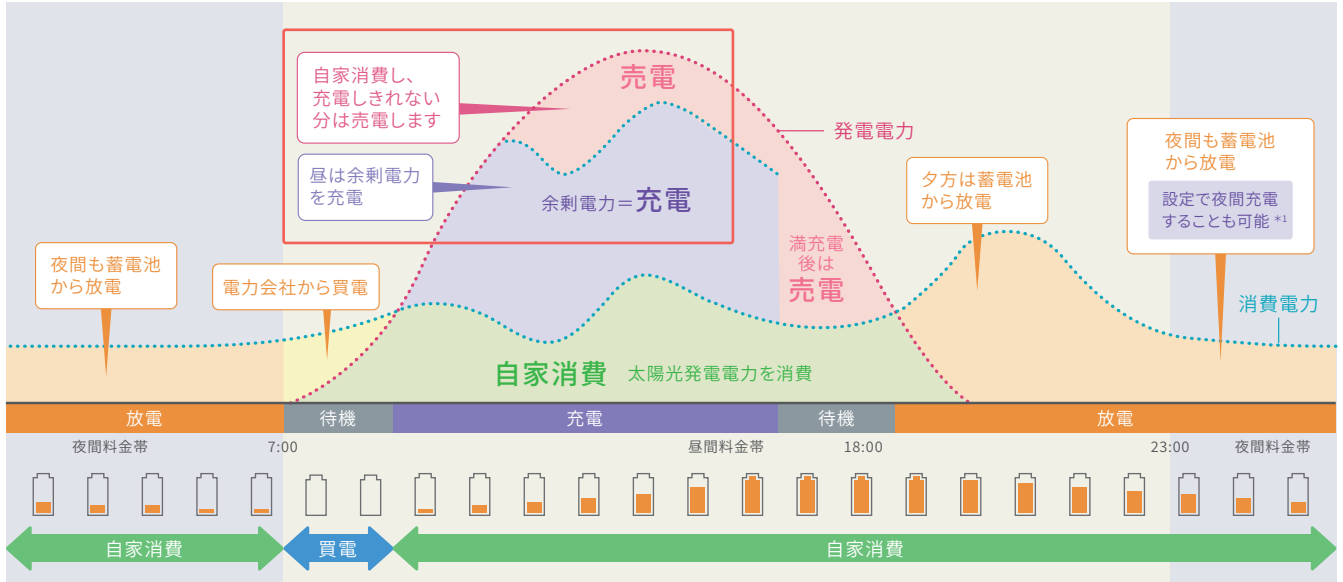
自家消費し、充電しきれない分は売電します

売電

昼は余剰電力を充電

余剰電力＝充電

発電電力

夜間も蓄電池から放電

設定で夜間充電することも可能 *1

夕方は蓄電池から放電

満充電後は

売電

夜間も蓄電池から放電

電力会社から買電

消費電力

自家消費 太陽光発電電力を消費

| 放電 | 待機 | 充電 | 待機 | 放電 |
|---|---|---|---|---|

夜間料金帯 7:00 昼間料金帯 18:00 23:00 夜間料金帯

自家消費 買電 自家消費